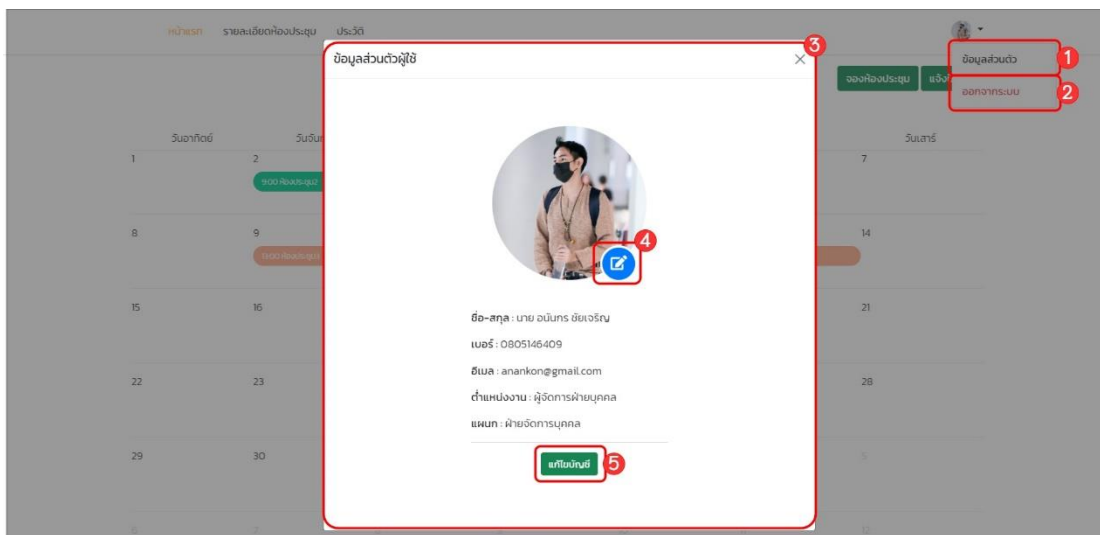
หน้าแรก รายละเอียดห้องประชุม ประวัติ

ข้อมูลส่วนตัว 1
ออกจากระบบ 2

จองห้องประชุม แจ้ง

ข้อมูลส่วนตัวผู้ใช้ 3

×

4

ชื่อ-สกุล : นาย อนันทร ชัยเจริญ

เบอร์ : 0805146409

อีเมล : anankon@gmail.com

ตำแหน่งงาน : ผู้จัดการฝ่ายบุคคล

แผนก : ฝ่ายจัดการบุคคล

แก้ไขบัญชี 5

วันอาทิตย์ วันจันทร์ วันเสาร์
1 2 7
9:00 ห้องประชุม2
8 9 14
10:00 ห้องประชุม1
15 16 21
22 23 28
29 30 5
6 7 12